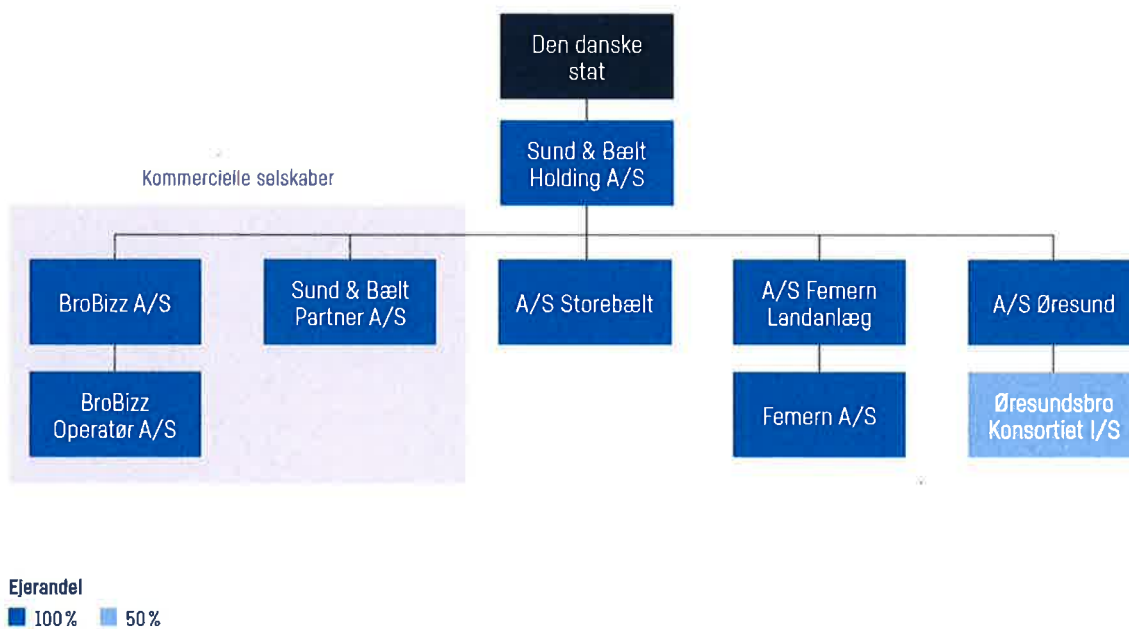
Den danske stat

Sund & Bælt Holding A/S

Kommercielle selskaber

BroBizz A/S

BroBizz Operatør A/S

Sund & Bælt Partner A/S

A/S Storebælt

A/S Femern Landanlæg

Femern A/S

A/S Øresund

Øresundsbro Konsortiet I/S

Ejerandel
100 %
50 %